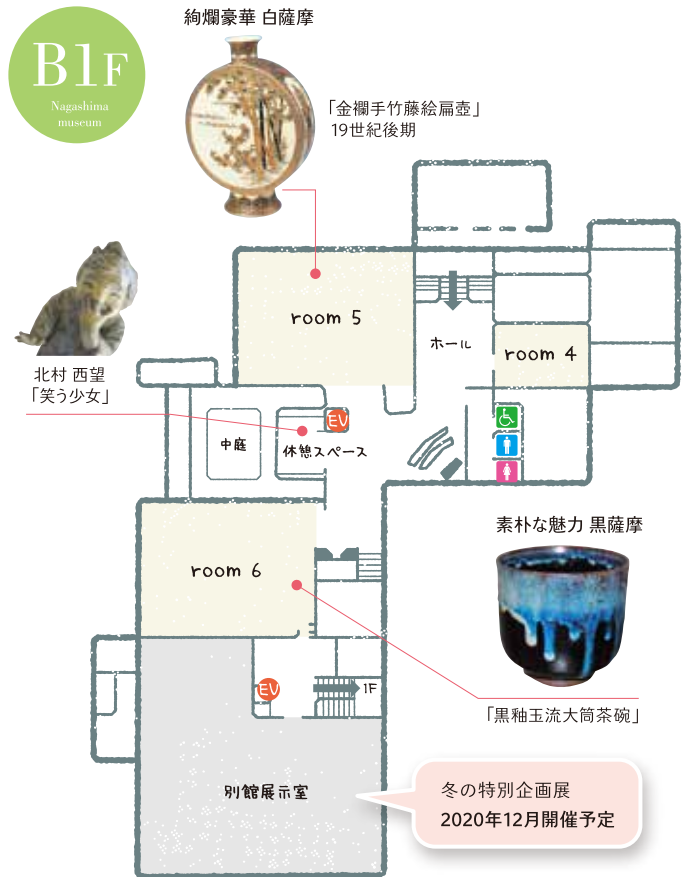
B1F
Nagashima museum

絢爛豪華 白薩摩

「金襴手竹藤絵扁壺」
19世紀後期

北村 西望
「笑う少女」

room 5

ホール

room 4

中庭

EV

休憩スペース

素朴な魅力 黒薩摩

room 6

EV

1F

「黒釉玉流大筒茶碗」

別館展示室

冬の特別企画展
2020年12月開催予定